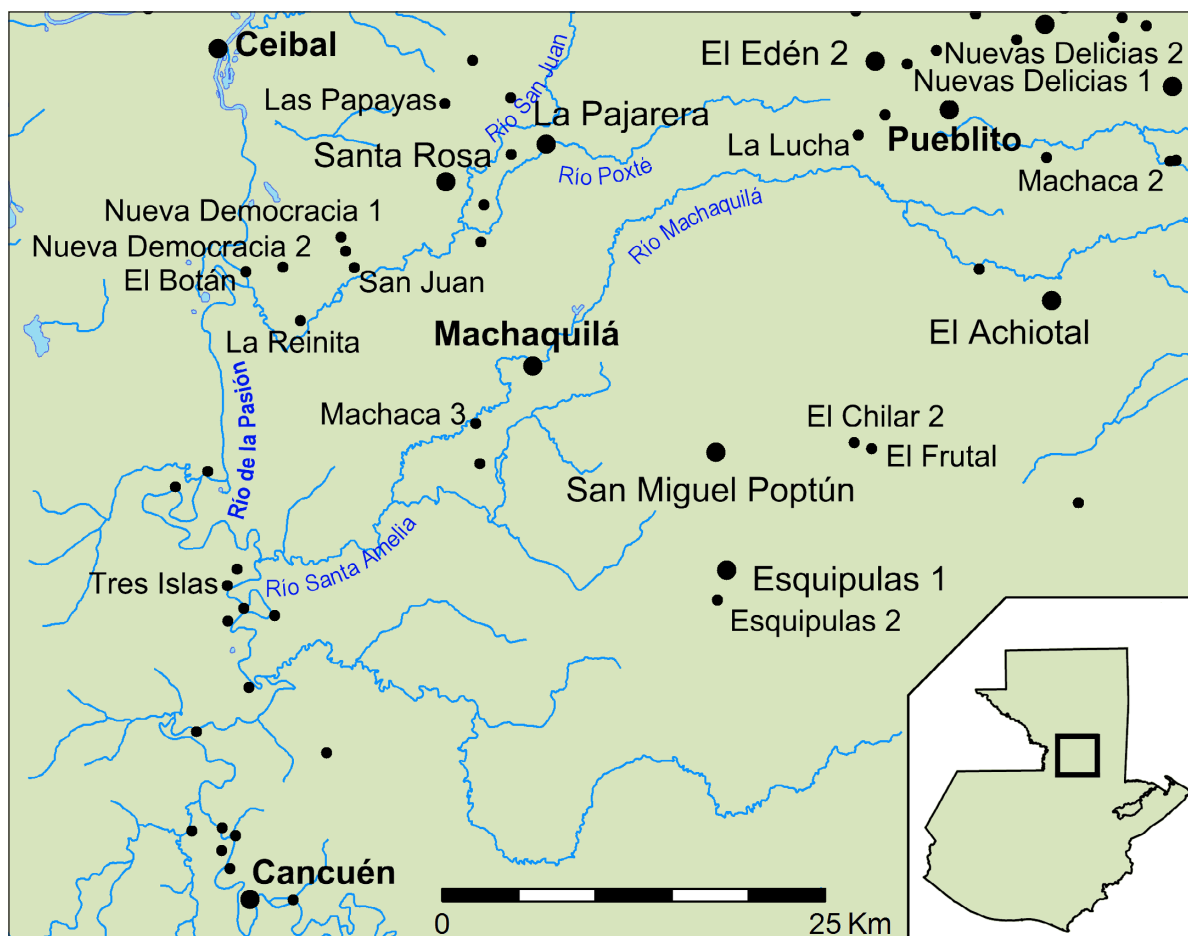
Ceibal
Las Papayas
Río San Juan
La Pajarera
Santa Rosa
Río Poxté
El Edén 2
Nuevas Delicias 2
Nuevas Delicias 1
La Lucha
Pueblito
Machaca 2
Nueva Democracia 1
Nueva Democracia 2
El Botan
San Juan
Río Machaquilá
La Reinita
Machaquilá
El Achiotal
Río de la Pasión
Machaca 3
El Chilar 2
El Frutal
San Miguel Poptún
Río Santa Amelia
Tres Islas
Esquipulas 1
Esquipulas 2
Cancuén
0
25 Km